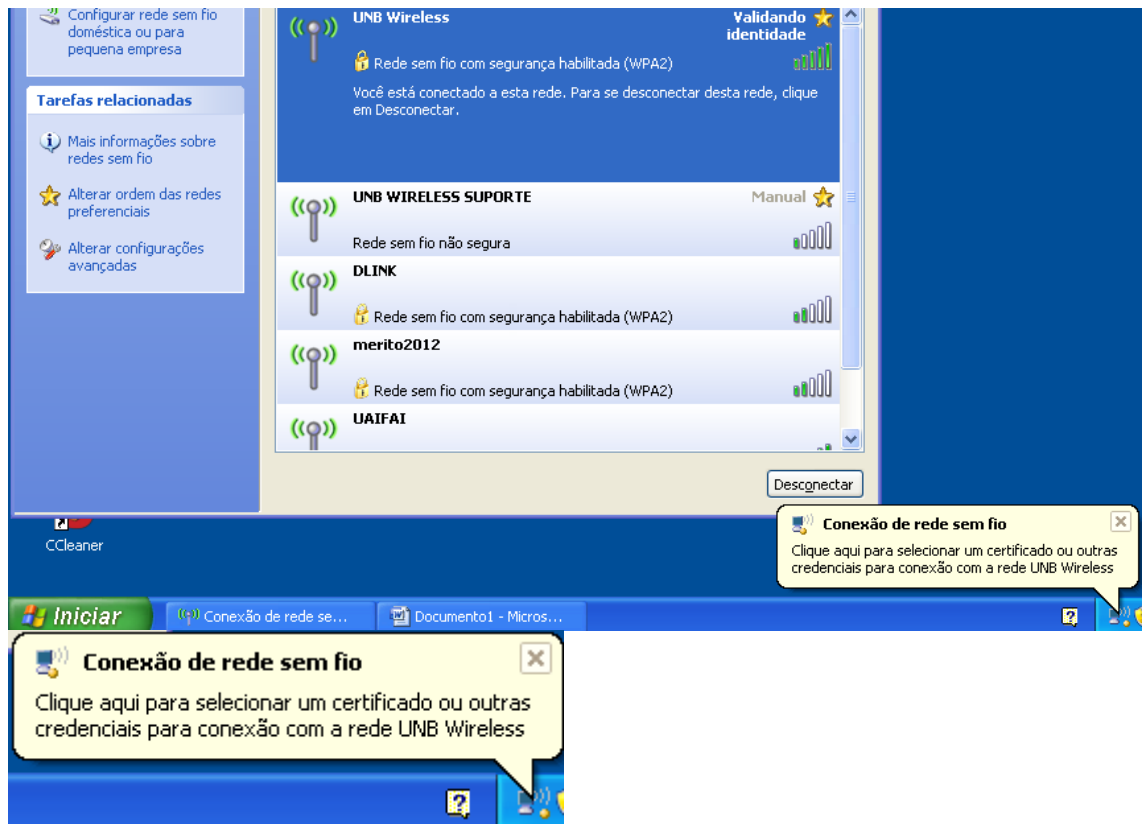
Configurar rede sem fio doméstica ou para pequena empresa

Tarefas relacionadas

Mais informações sobre redes sem fio

Alterar ordem das redes preferenciais

Alterar configurações avançadas

UNB Wireless
Validando identidade
Rede sem fio com segurança habilitada (WPA2)
Você está conectado a esta rede. Para se desconectar desta rede, clique em Desconectar.

UNB WIRELESS SUPORTE
Manual
Rede sem fio não segura

DLINK
Rede sem fio com segurança habilitada (WPA2)

merito2012
Rede sem fio com segurança habilitada (WPA2)

UAIFAI

Desconectar

CCleaner

Conexão de rede sem fio
Clique aqui para selecionar um certificado ou outras credenciais para conexão com a rede UNB Wireless

Iniciar
Conexão de rede se...
Documento1 - Micros...

Conexão de rede sem fio
Clique aqui para selecionar um certificado ou outras credenciais para conexão com a rede UNB Wireless